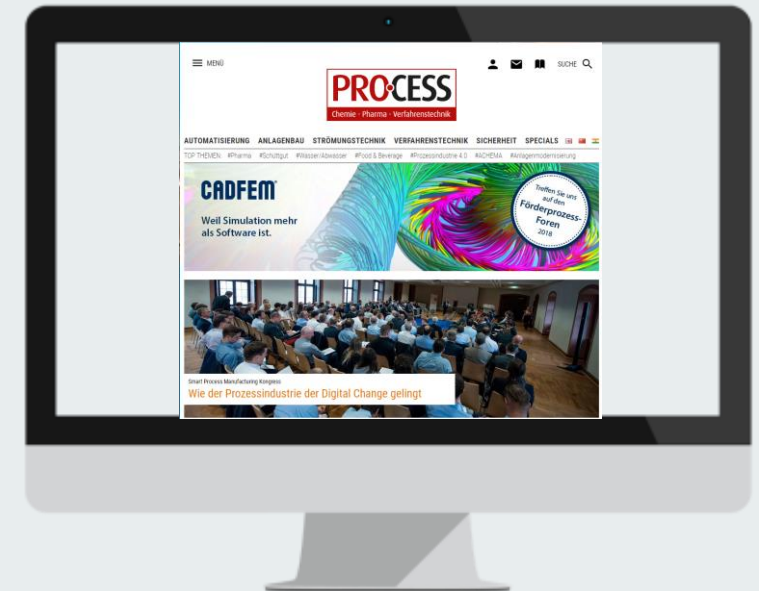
MENÜ

SUCHE

PROCESS
Chemie · Pharma · Verfahrenstechnik

AUTOMATISIERUNG ANLAGENBAU STRÖMUNGSTECHNIK VERFAHRENSTECHNIK SICHERHEIT SPECIALS

TOP THEMEN: #Pharma #Schüttgut #Wasser/Abwasser #Food & Beverage #Prozessindustrie 4.0 #ACHEMA #Anlagenmodernisierung

CADFEM
Weil Simulation mehr als Software ist.

Treffen Sie uns auf den Förderprozess-Foren 2018

Smart Process Manufacturing Kongress
Wie der Prozessindustrie der Digital Change gelingt